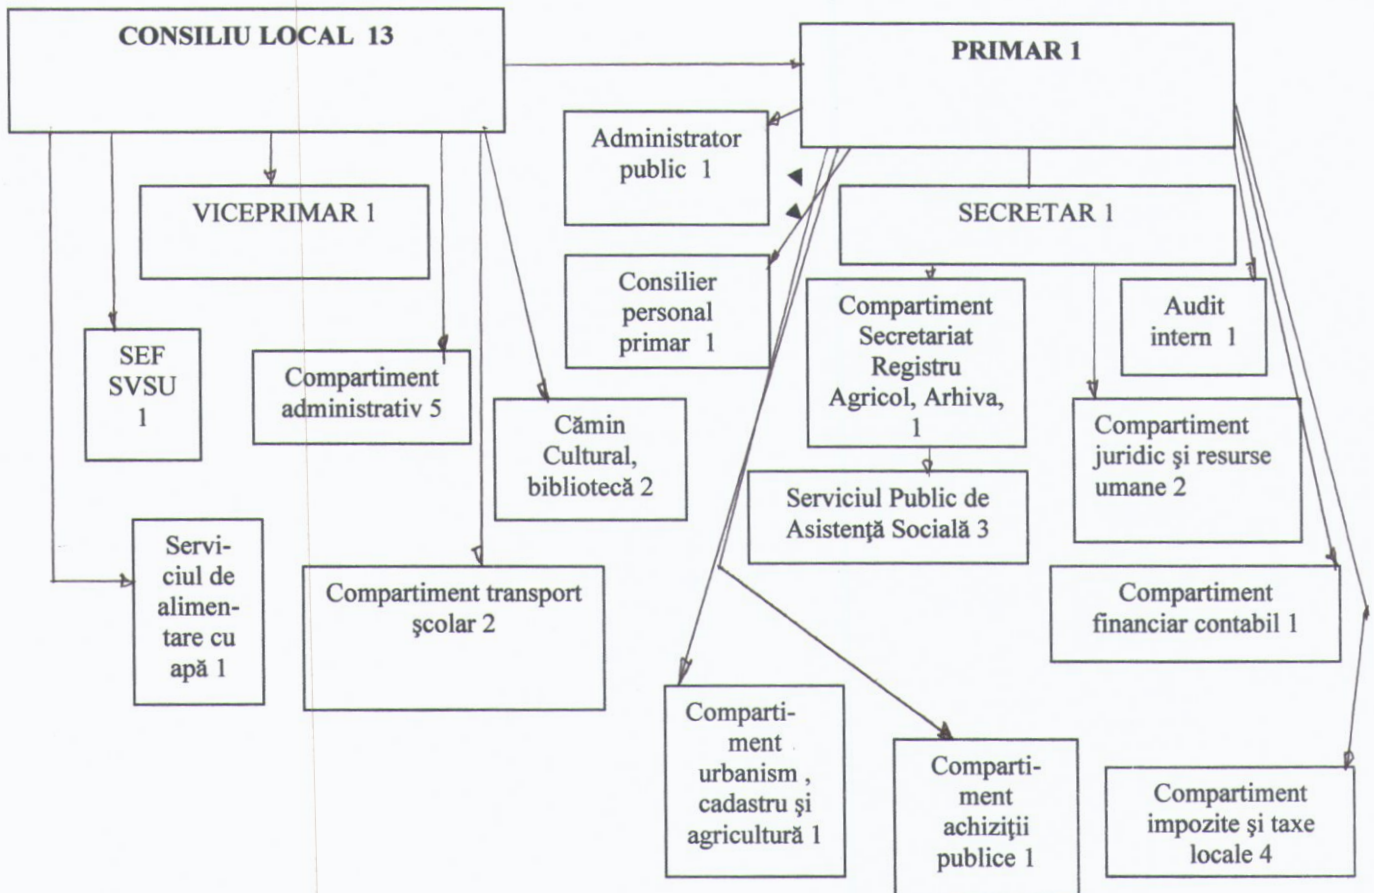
CONSILIU LOCAL 13

PRIMAR 1

Administrator public 1

VICEPRIMAR 1

SECRETAR 1

Consilier personal primar 1

SEF SVSU 1

Compartiment administrativ 5

Cămin Cultural, bibliotecă 2

Compartiment Secretariat Registru Agricol, Arhiva, 1

Audit intern 1

Compartiment juridic şi resurse umane 2

Serviciul Public de Asistenţă Socială 3

Serviciul de alimentare cu apă 1

Compartiment transport şcolar 2

Compartiment financiar contabil 1

Compartiment urbanism , cadastru şi agricultură 1

Compartiment achiziţii publice 1

Compartiment impozite şi taxe locale 4